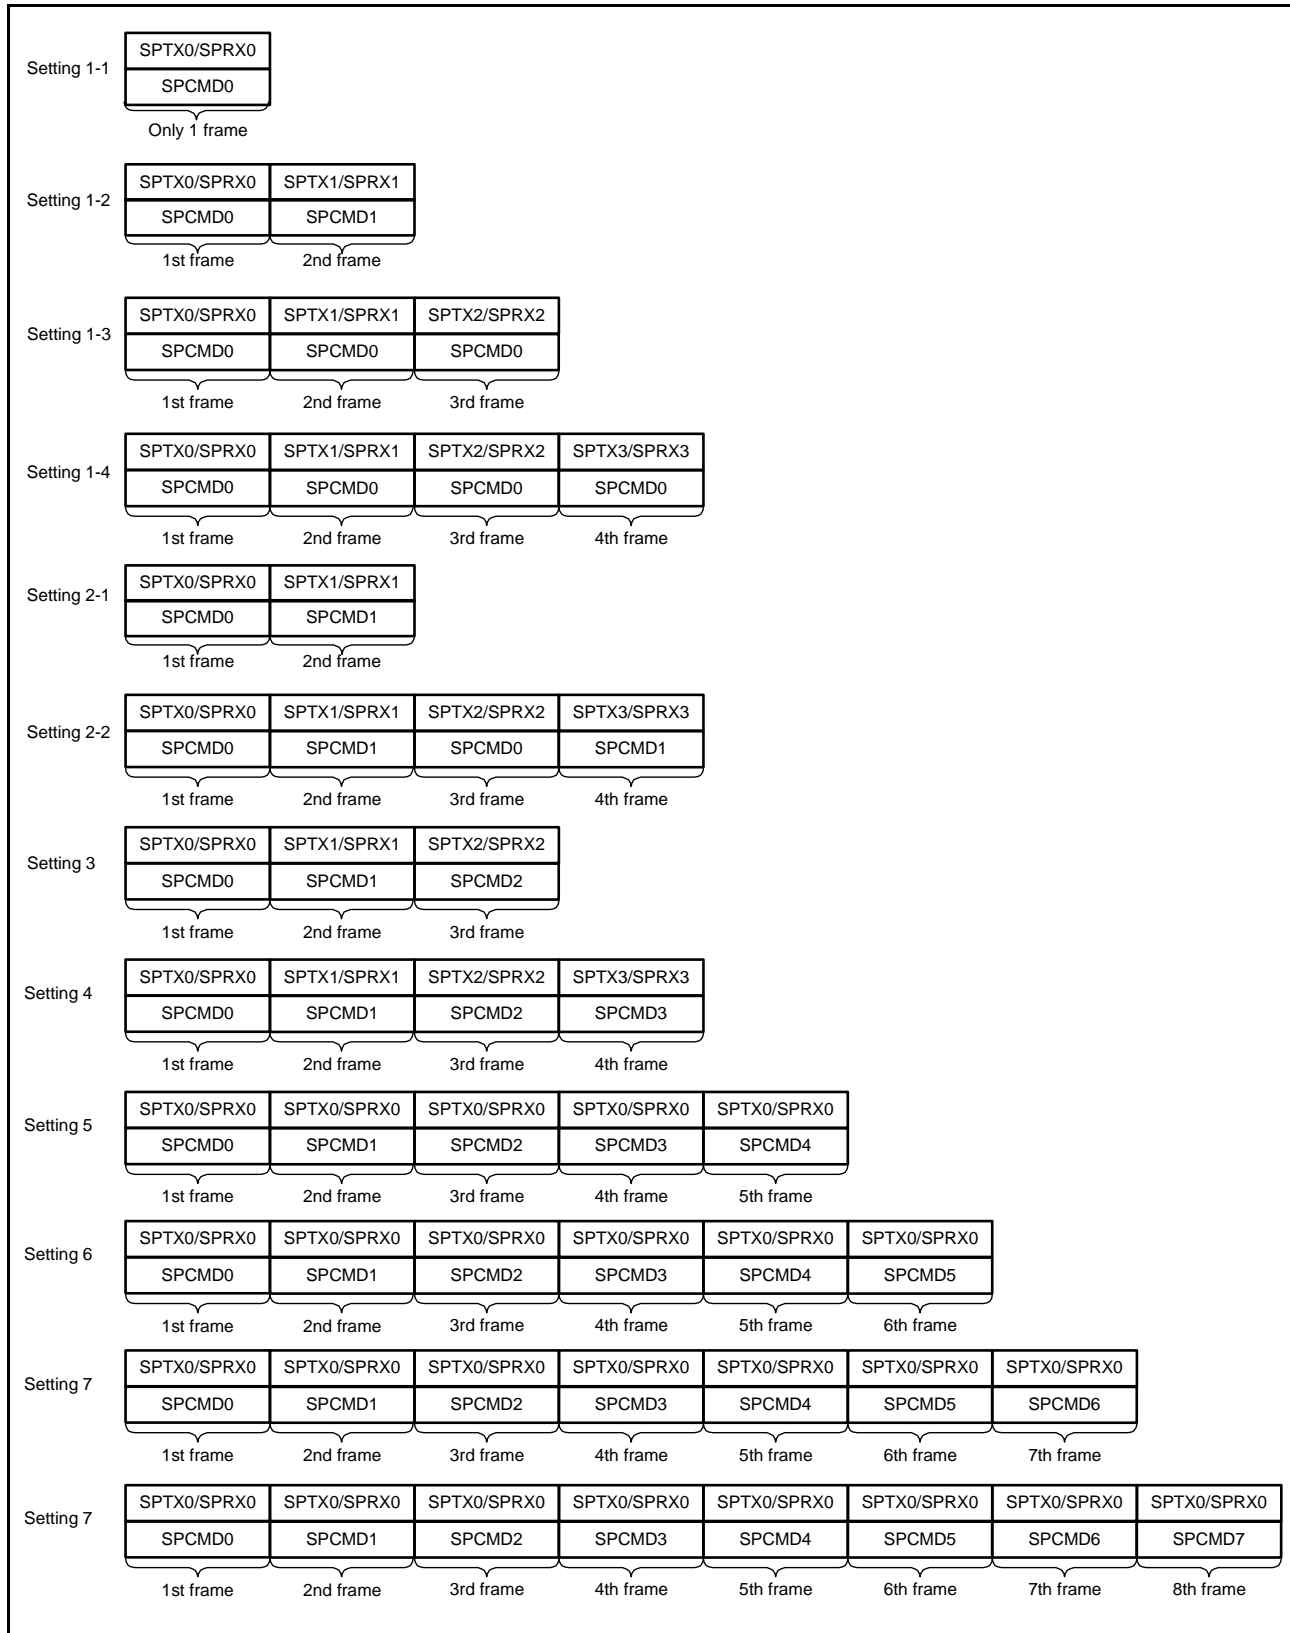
Setting 1-1
SPTX0/SPRX0
SPCMD0
Only 1 frame

Setting 1-2
SPTX0/SPRX0 SPTX1/SPRX1
SPCMD0 SPCMD1
1st frame 2nd frame

Setting 1-3
SPTX0/SPRX0 SPTX1/SPRX1 SPTX2/SPRX2
SPCMD0 SPCMD0 SPCMD0
1st frame 2nd frame 3rd frame

Setting 1-4
SPTX0/SPRX0 SPTX1/SPRX1 SPTX2/SPRX2 SPTX3/SPRX3
SPCMD0 SPCMD0 SPCMD0 SPCMD0
1st frame 2nd frame 3rd frame 4th frame

Setting 2-1
SPTX0/SPRX0 SPTX1/SPRX1
SPCMD0 SPCMD1
1st frame 2nd frame

Setting 2-2
SPTX0/SPRX0 SPTX1/SPRX1 SPTX2/SPRX2 SPTX3/SPRX3
SPCMD0 SPCMD1 SPCMD0 SPCMD1
1st frame 2nd frame 3rd frame 4th frame

Setting 3
SPTX0/SPRX0 SPTX1/SPRX1 SPTX2/SPRX2
SPCMD0 SPCMD1 SPCMD2
1st frame 2nd frame 3rd frame

Setting 4
SPTX0/SPRX0 SPTX1/SPRX1 SPTX2/SPRX2 SPTX3/SPRX3
SPCMD0 SPCMD1 SPCMD2 SPCMD3
1st frame 2nd frame 3rd frame 4th frame

Setting 5
SPTX0/SPRX0 SPTX0/SPRX0 SPTX0/SPRX0 SPTX0/SPRX0 SPTX0/SPRX0
SPCMD0 SPCMD1 SPCMD2 SPCMD3 SPCMD4
1st frame 2nd frame 3rd frame 4th frame 5th frame

Setting 6
SPTX0/SPRX0 SPTX0/SPRX0 SPTX0/SPRX0 SPTX0/SPRX0 SPTX0/SPRX0 SPTX0/SPRX0
SPCMD0 SPCMD1 SPCMD2 SPCMD3 SPCMD4 SPCMD5
1st frame 2nd frame 3rd frame 4th frame 5th frame 6th frame

Setting 7
SPTX0/SPRX0 SPTX0/SPRX0 SPTX0/SPRX0 SPTX0/SPRX0 SPTX0/SPRX0 SPTX0/SPRX0 SPTX0/SPRX0
SPCMD0 SPCMD1 SPCMD2 SPCMD3 SPCMD4 SPCMD5 SPCMD6
1st frame 2nd frame 3rd frame 4th frame 5th frame 6th frame 7th frame

Setting 7
SPTX0/SPRX0 SPTX0/SPRX0 SPTX0/SPRX0 SPTX0/SPRX0 SPTX0/SPRX0 SPTX0/SPRX0 SPTX0/SPRX0 SPTX0/SPRX0
SPCMD0 SPCMD1 SPCMD2 SPCMD3 SPCMD4 SPCMD5 SPCMD6 SPCMD7
1st frame 2nd frame 3rd frame 4th frame 5th frame 6th frame 7th frame 8th frame